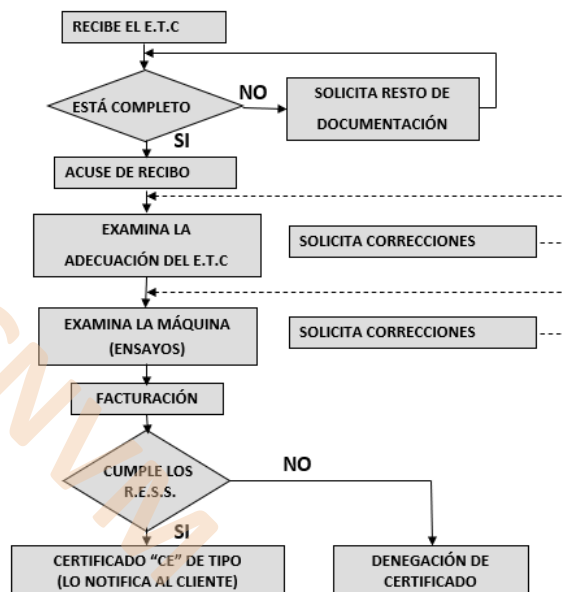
RECIBE EL E.T.C

ESTÁ COMPLETO

NO

SOLICITA RESTO DE DOCUMENTACIÓN

SI

ACUSE DE RECIBO

EXAMINA LA ADECUACIÓN DEL E.T.C

SOLICITA CORRECCIONES

EXAMINA LA MÁQUINA (ENSAYOS)

SOLICITA CORRECCIONES

FACTURACIÓN

CUMPLE LOS R.E.S.S.

NO

SI

CERTIFICADO "CE" DE TIPO (LO NOTIFICA AL CLIENTE)

DENEGACIÓN DE CERTIFICADO